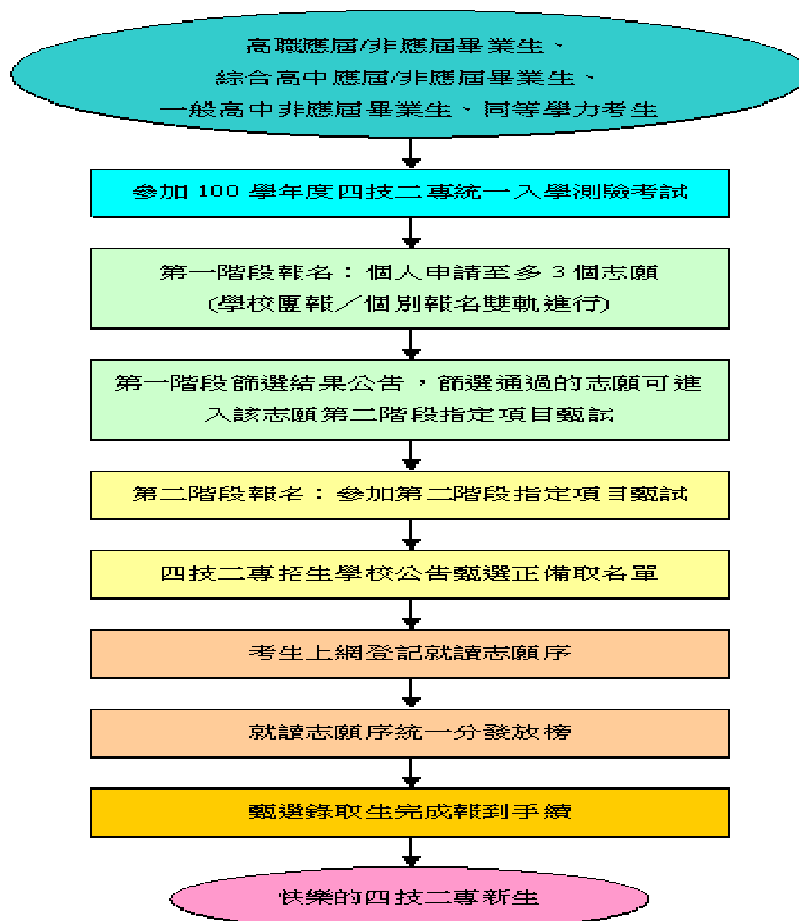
高職應屆/非應屆畢業生、
綜合高中應屆/非應屆畢業生、
一般高中非應屆畢業生、同等學力考生

參加 100 學年度四技二專統一入學測驗考試

第一階段報名：個人申請至多 3 個志願
(學校匯報／個別報名雙軌進行)

第一階段篩選結果公告，篩選通過的志願可進入該志願第二階段指定項目甄試

第二階段報名：參加第二階段指定項目甄試

四技二專招生學校公告甄選正備取名單

考生上網登記就讀志願序

就讀志願序統一分發放榜

甄選錄取生完成報到手續

快樂的四技二專新生